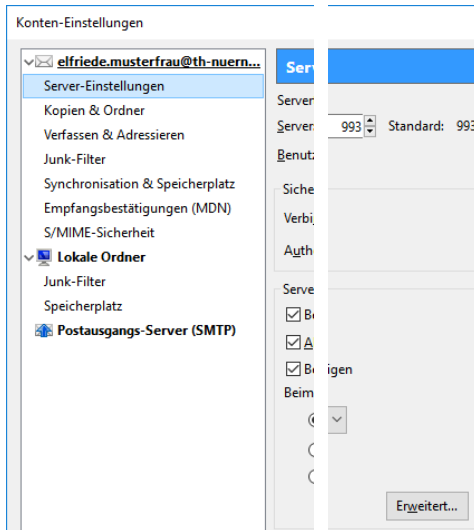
Konten-Einstellungen

elfriede.musterfrau@th-nuern...
Server-Einstellungen
Kopien & Ordner
Verfassen & Adressieren
Junk-Filter
Synchronisation & Speicherplatz
Empfangsbestätigungen (MDN)
S/MIME-Sicherheit
Lokale Ordner
Junk-Filter
Speicherplatz
Postausgangs-Server (SMTP)

Serv
Server
Servers 993 Standard: 993
Benutz
Siche
Verbi
Auth
Serve
Be
A
Be igen
Beim
Erweitert...